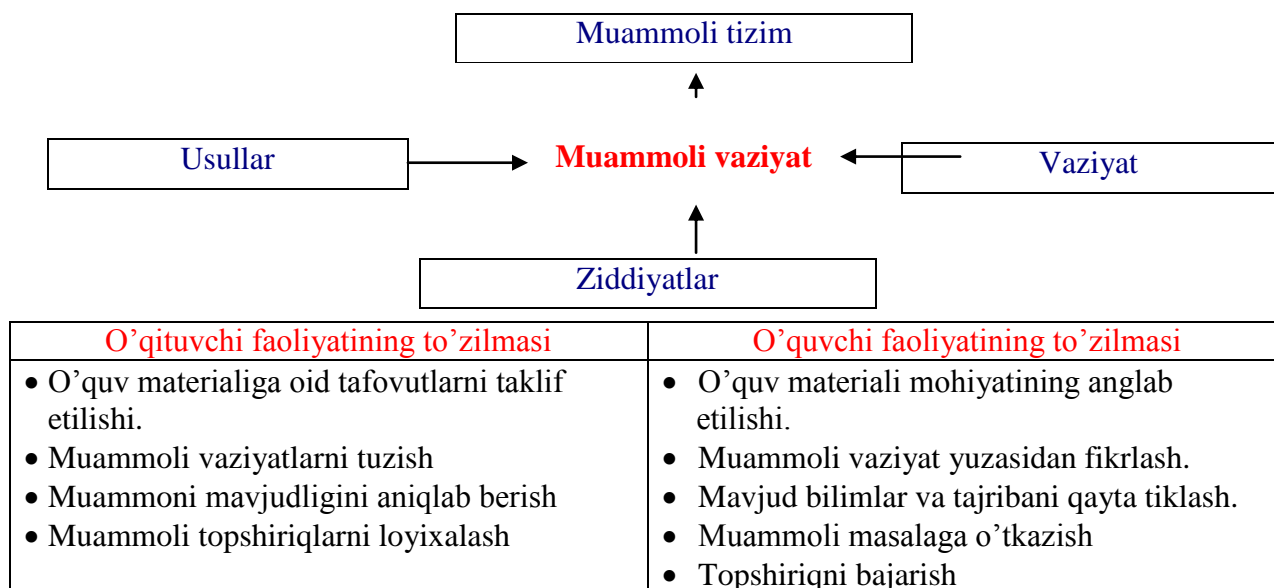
Muammoli tizim

Usullar

Muammoli vaziyat

Vaziyat

Ziddiyatlar

| O’qituvchi faoliyatining to’zilmasi | O’quvchi faoliyatining to’zilmasi |
|---|---|
| • O’quv materialiga oid tafovutlarni taklif etilishi. • Muammoli vaziyatlarni tuzish • Muammoni mavjudligini aniqlab berish • Muammoli topshiriqlarni loyixalash | • O’quv materiali mohiyatining anglab etilishi. • Muammoli vaziyat yuzasidan fikrlash. • Mavjud bilimlar va tajribani qayta tiklash. • Muammoli masalaga o’tkazish • Topshiriqni bajarish |